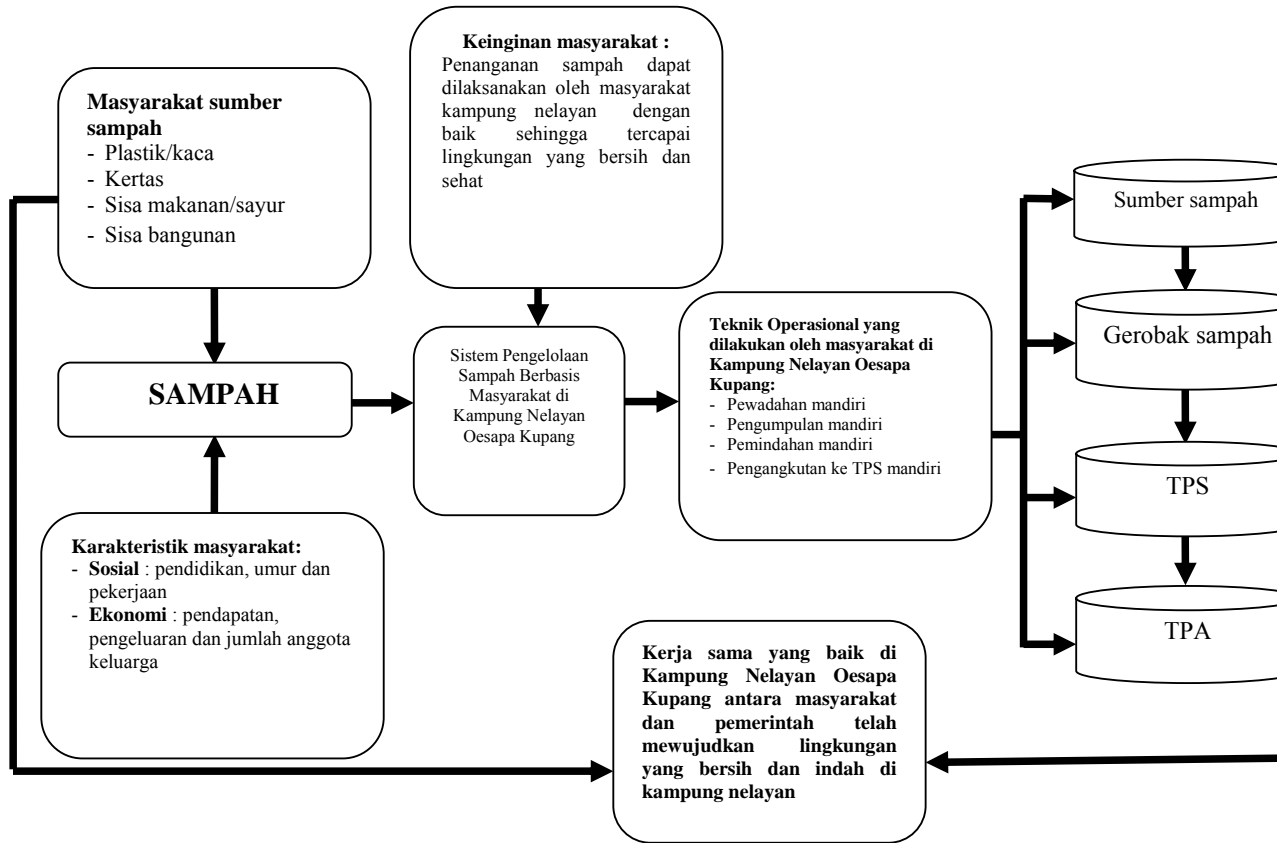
Masyarakat sumber sampah
- Plastik/kaca
- Kertas
- Sisa makanan/sayur
- Sisa bangunan

Keinginan masyarakat :
Penanganan sampah dapat dilaksanakan oleh masyarakat kampung nelayan dengan baik sehingga tercapai lingkungan yang bersih dan sehat

SAMPAH

Sistem Pengelolaan Sampah Berbasis Masyarakat di Kampung Nelayan Oesapa Kupang

Teknik Operasional yang dilakukan oleh masyarakat di Kampung Nelayan Oesapa Kupang:
- Pewadahan mandiri
- Pengumpulan mandiri
- Pemindahan mandiri
- Pengangkutan ke TPS mandiri

Sumber sampah

Gerobak sampah

TPS

TPA

Karakteristik masyarakat:
- Sosial : pendidikan, umur dan pekerjaan
- Ekonomi : pendapatan, pengeluaran dan jumlah anggota keluarga

Kerja sama yang baik di Kampung Nelayan Oesapa Kupang antara masyarakat dan pemerintah telah mewujudkan lingkungan yang bersih dan indah di kampung nelayan